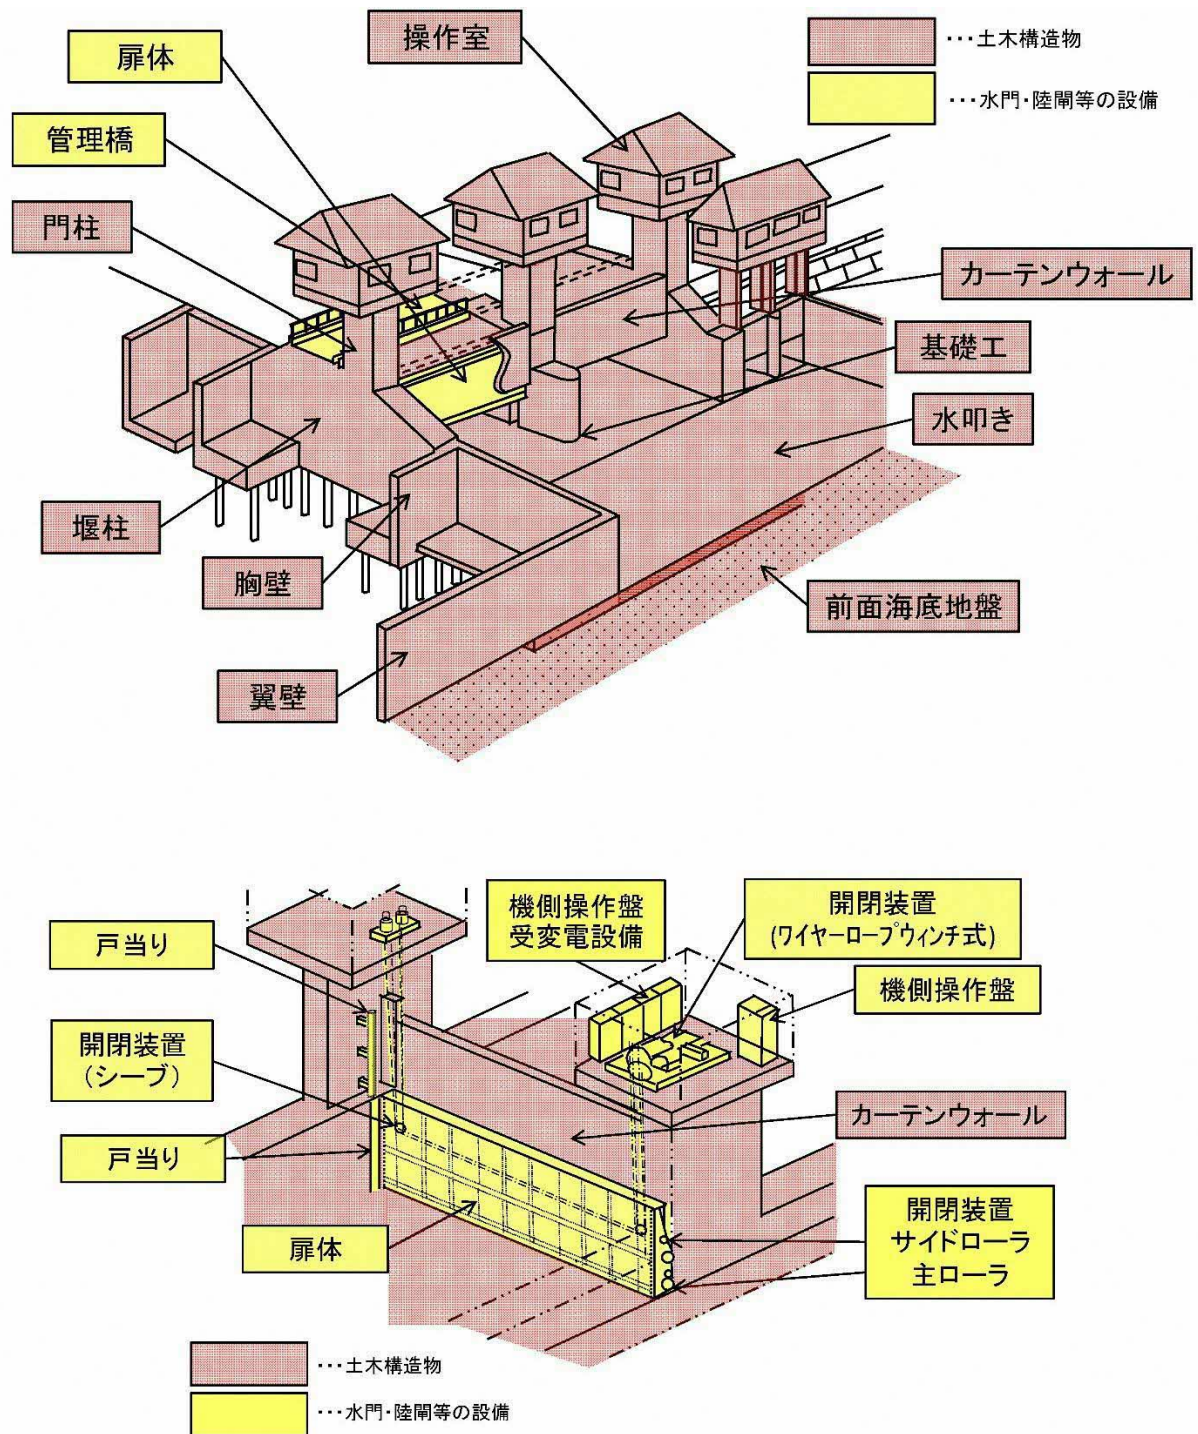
扉体

操作室

・・・土木構造物

・・・水門・陸閘等の設備

管理橋

門柱

カーテンウォール

基礎工

水叩き

堰柱

胸壁

前面海底地盤

翼壁

戸当り

機側操作盤
受変電設備

開閉装置
(ワイヤーロープウィンチ式)

機側操作盤

開閉装置
(シーブ)

カーテンウォール

戸当り

扉体

開閉装置
サイドローラ
主ローラ

・・・土木構造物

・・・水門・陸閘等の設備